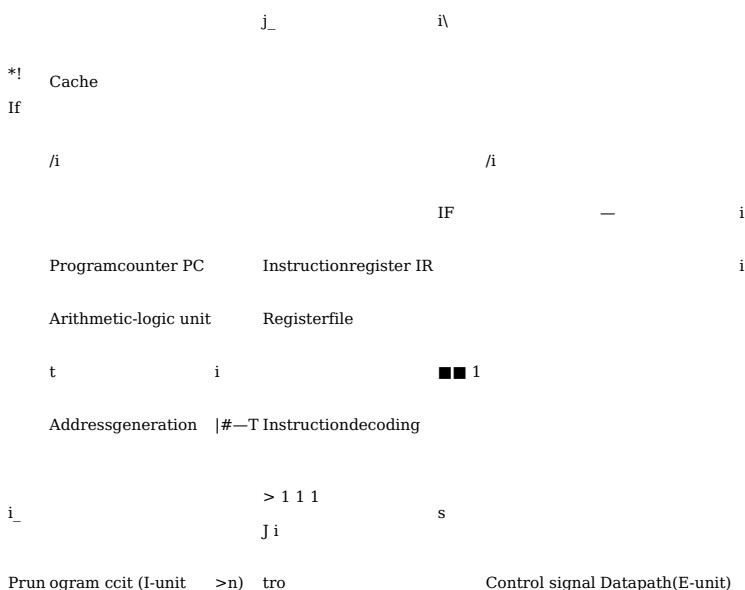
j_ i\

*! Cache
If

/i /i

IF — i

Programcounter PC Instructionregister IR i

Arithmetic-logic unit Registerfile

t i ■■ 1

Addressgeneration |#—T Instructiondecoding

> 1 1 1
i_ J i s

Prun ogram ccit (I-unit >n) tro Control signal Datapath(E-unit)